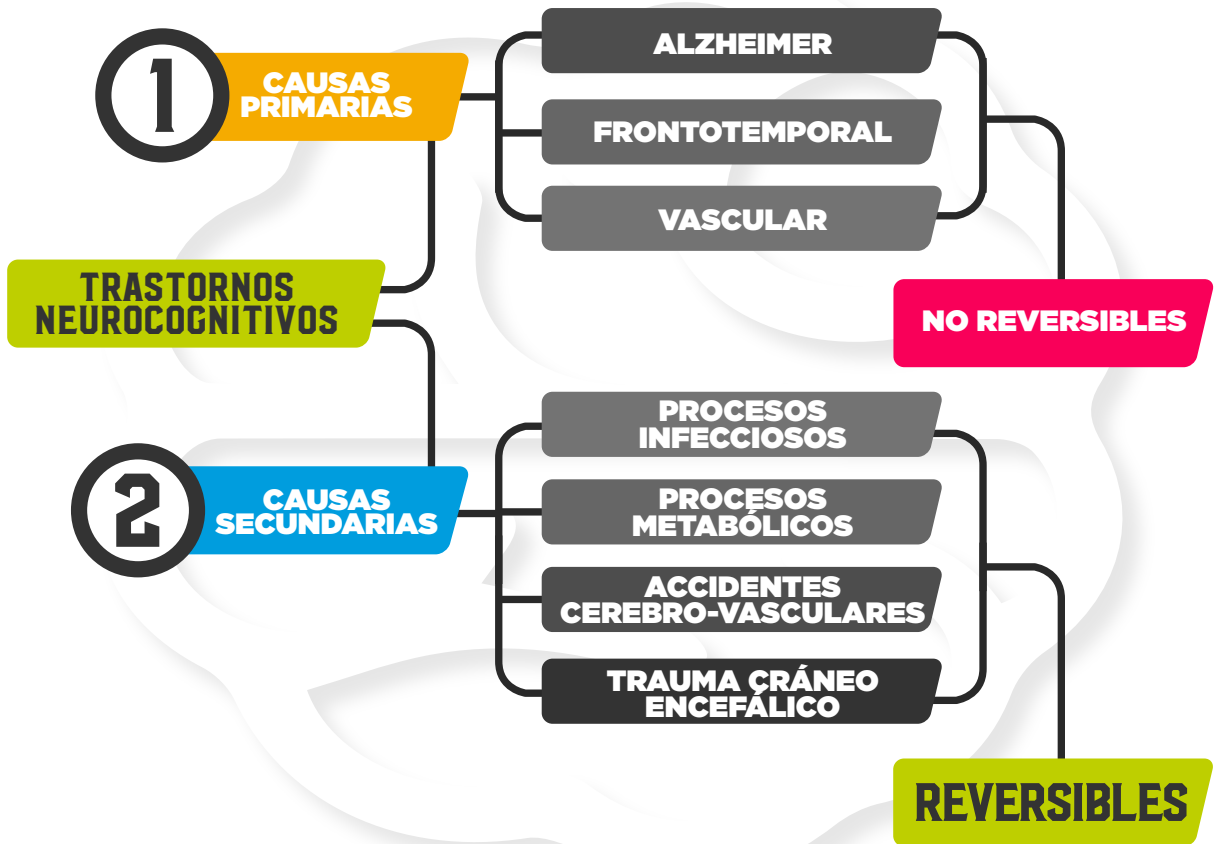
1
CAUSAS PRIMARIAS

ALZHEIMER

FRONTOTEMPORAL

VASCULAR

TRASTORNOS NEUROCOGNITIVOS

NO REVERSIBLES

PROCESOS INFECCIOSOS

2
CAUSAS SECUNDARIAS

PROCESOS METABÓLICOS

ACCIDENTES CEREBRO-VASCULARES

TRAUMA CRÁNEO ENCEFÁLICO

REVERSIBLES